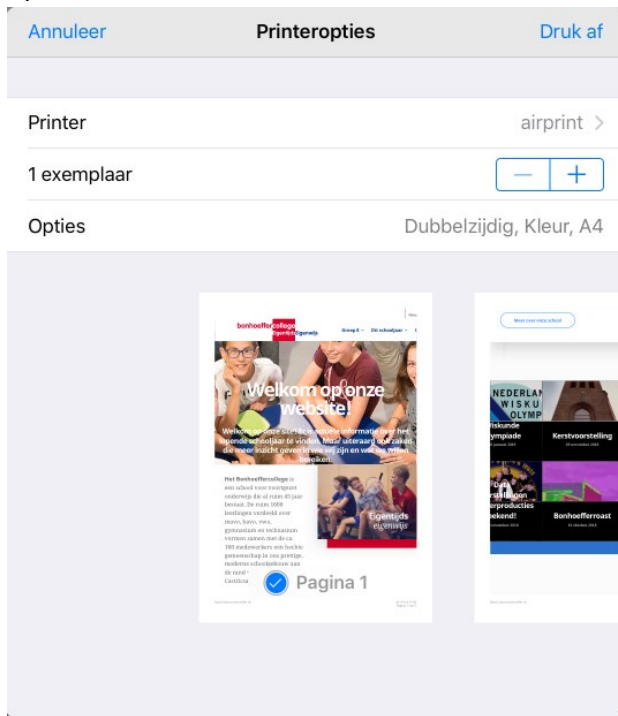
Annuleer
Printeropties
Druk af

Printer
airprint

1 exemplaar
—
+

Opties
Dubbelzijdig, Kleur, A4

bonhoeffercollege
Eigentijds
Groep 8
Dit schooljaar

Welkom op onze website!

Welkom op onze site! Hier is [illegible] informatie over het lopende schooljaar te vinden, maar uiteraard ook zaken die meer inzicht geven in wie wij zijn en wat we willen bereiken.

Het Bonhoeffercollege is een school voor tweetgeent onderwijs die al ruim 45 jaar bestaat. De ruim 1000 leerlingen verdeeld over mavo, havo, vwo, gymnasium en technasium vormen samen met de ca. 100 medewerkers een hechte gemeenschap in een prettige, moderne schoolgebouw aan de rand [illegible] Castricu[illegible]

Eigentijds eigenwijs

Pagina 1

Meer over onze school

NEDERLA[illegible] WISKU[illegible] OLYMP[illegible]
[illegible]iskunde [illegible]ympiade

Kerstvoorstelling

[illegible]erproducties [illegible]ekend!

Bonhoefferroast